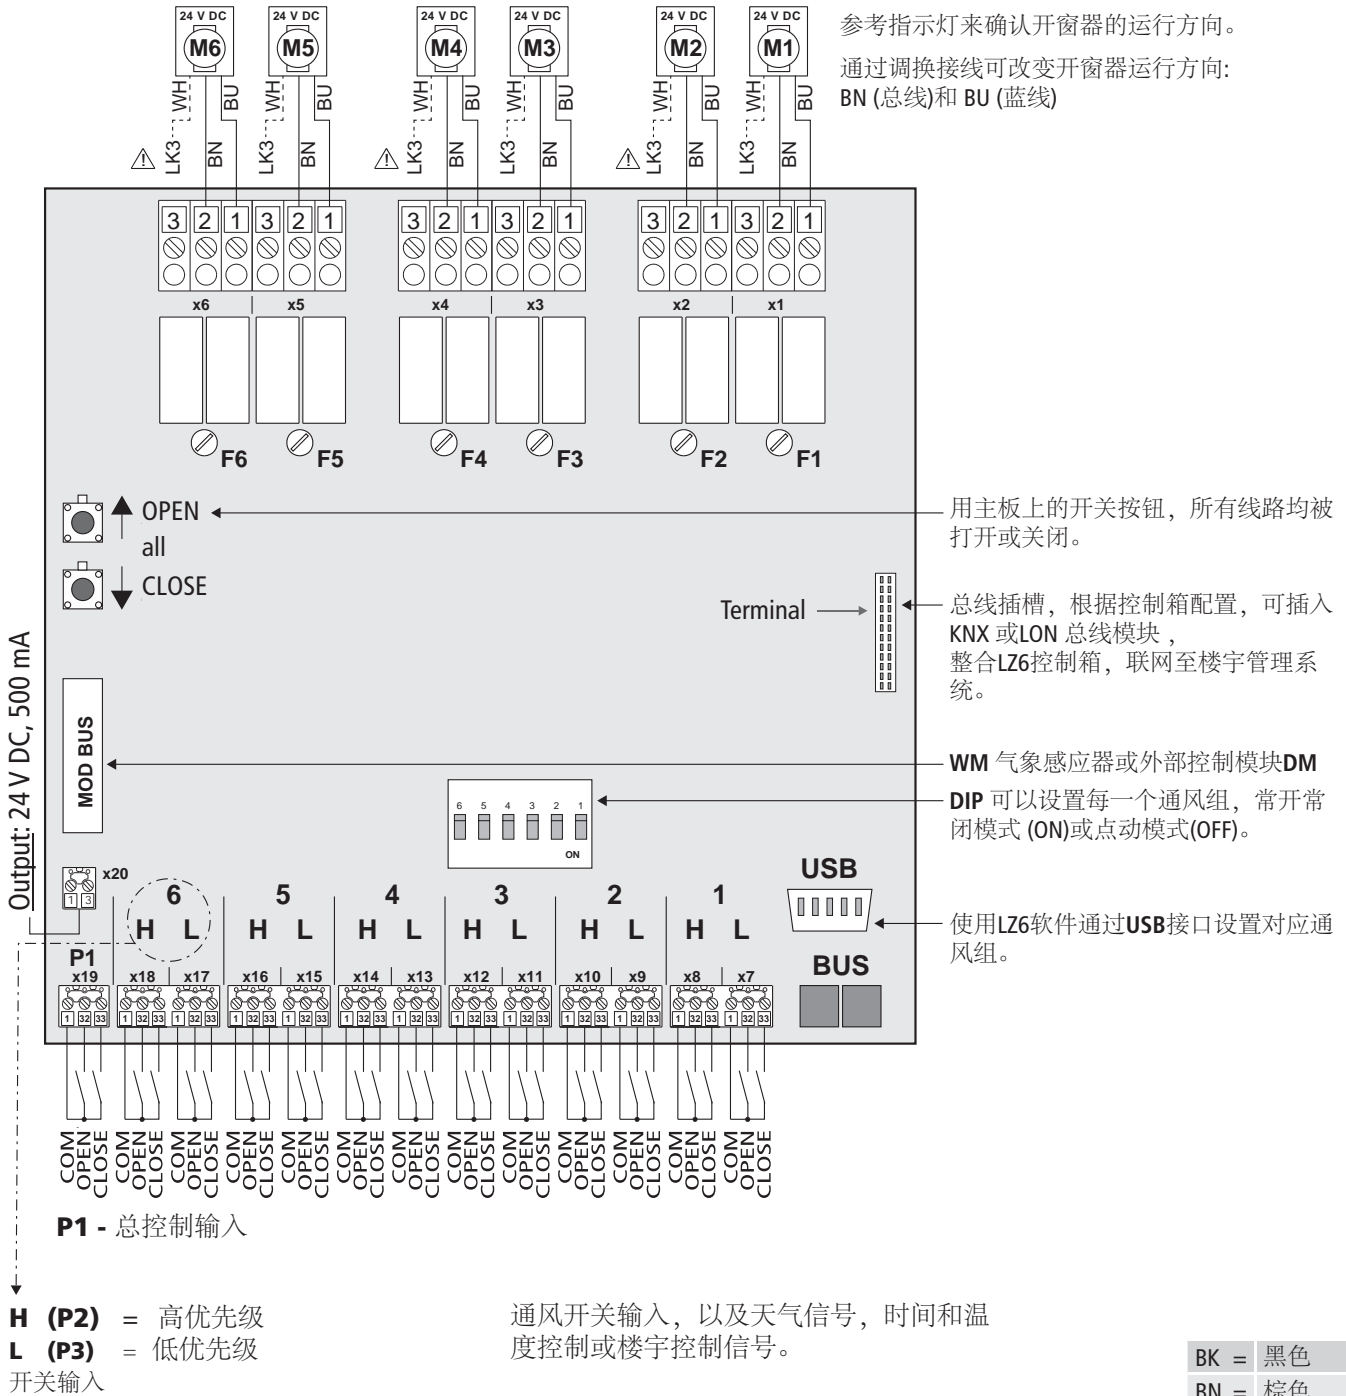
24 V DC
M6
24 V DC
M5
24 V DC
M4
24 V DC
M3
24 V DC
M2
24 V DC
M1

参考指示灯来确认开窗器的运行方向。

通过调换接线可改变开窗器运行方向: BN (总线)和 BU (蓝线)

WH BU WH BU WH BU WH BU WH BU WH BU
LK3 BN LK3 BN LK3 BN LK3 BN LK3 BN LK3 BN

3 2 1 3 2 1 3 2 1 3 2 1 3 2 1 3 2 1

x6 x5 x4 x3 x2 x1

F6 F5 F4 F3 F2 F1

OPEN
all
CLOSE

用主板上的开关按钮，所有线路均被打开或关闭。

Terminal

总线插槽，根据控制箱配置，可插入KNX 或LON 总线模块，
整合LZ6控制箱，联网至楼宇管理系统。

Output: 24 V DC, 500 mA

MOD BUS

WM 气象感应器或外部控制模块DM

6 5 4 3 2 1
ON

DIP 可以设置每一个通风组，常开常闭模式 (ON)或点动模式(OFF)。

USB

使用LZ6软件通过USB接口设置对应通风组。

x20
1 3

6 5 4 3 2 1
H L H L H L H L H L H L

BUS

P1
x19 x18 x17 x16 x15 x14 x13 x12 x11 x10 x9 x8 x7

1 32 33 1 32 33 1 32 33 1 32 33 1 32 33 1 32 33 1 32 33 1 32 33 1 32 33 1 32 33 1 32 33 1 32 33 1 32 33

COM OPEN CLOSE COM OPEN CLOSE COM OPEN CLOSE COM OPEN CLOSE COM OPEN CLOSE COM OPEN CLOSE COM OPEN CLOSE COM OPEN CLOSE COM OPEN CLOSE COM OPEN CLOSE COM OPEN CLOSE COM OPEN CLOSE COM OPEN CLOSE

P1 - 总控制输入

H (P2) = 高优先级
L (P3) = 低优先级
开关输入

通风开关输入，以及天气信号，时间和温度控制或楼宇控制信号。

BK = 黑色
BN = 棕色